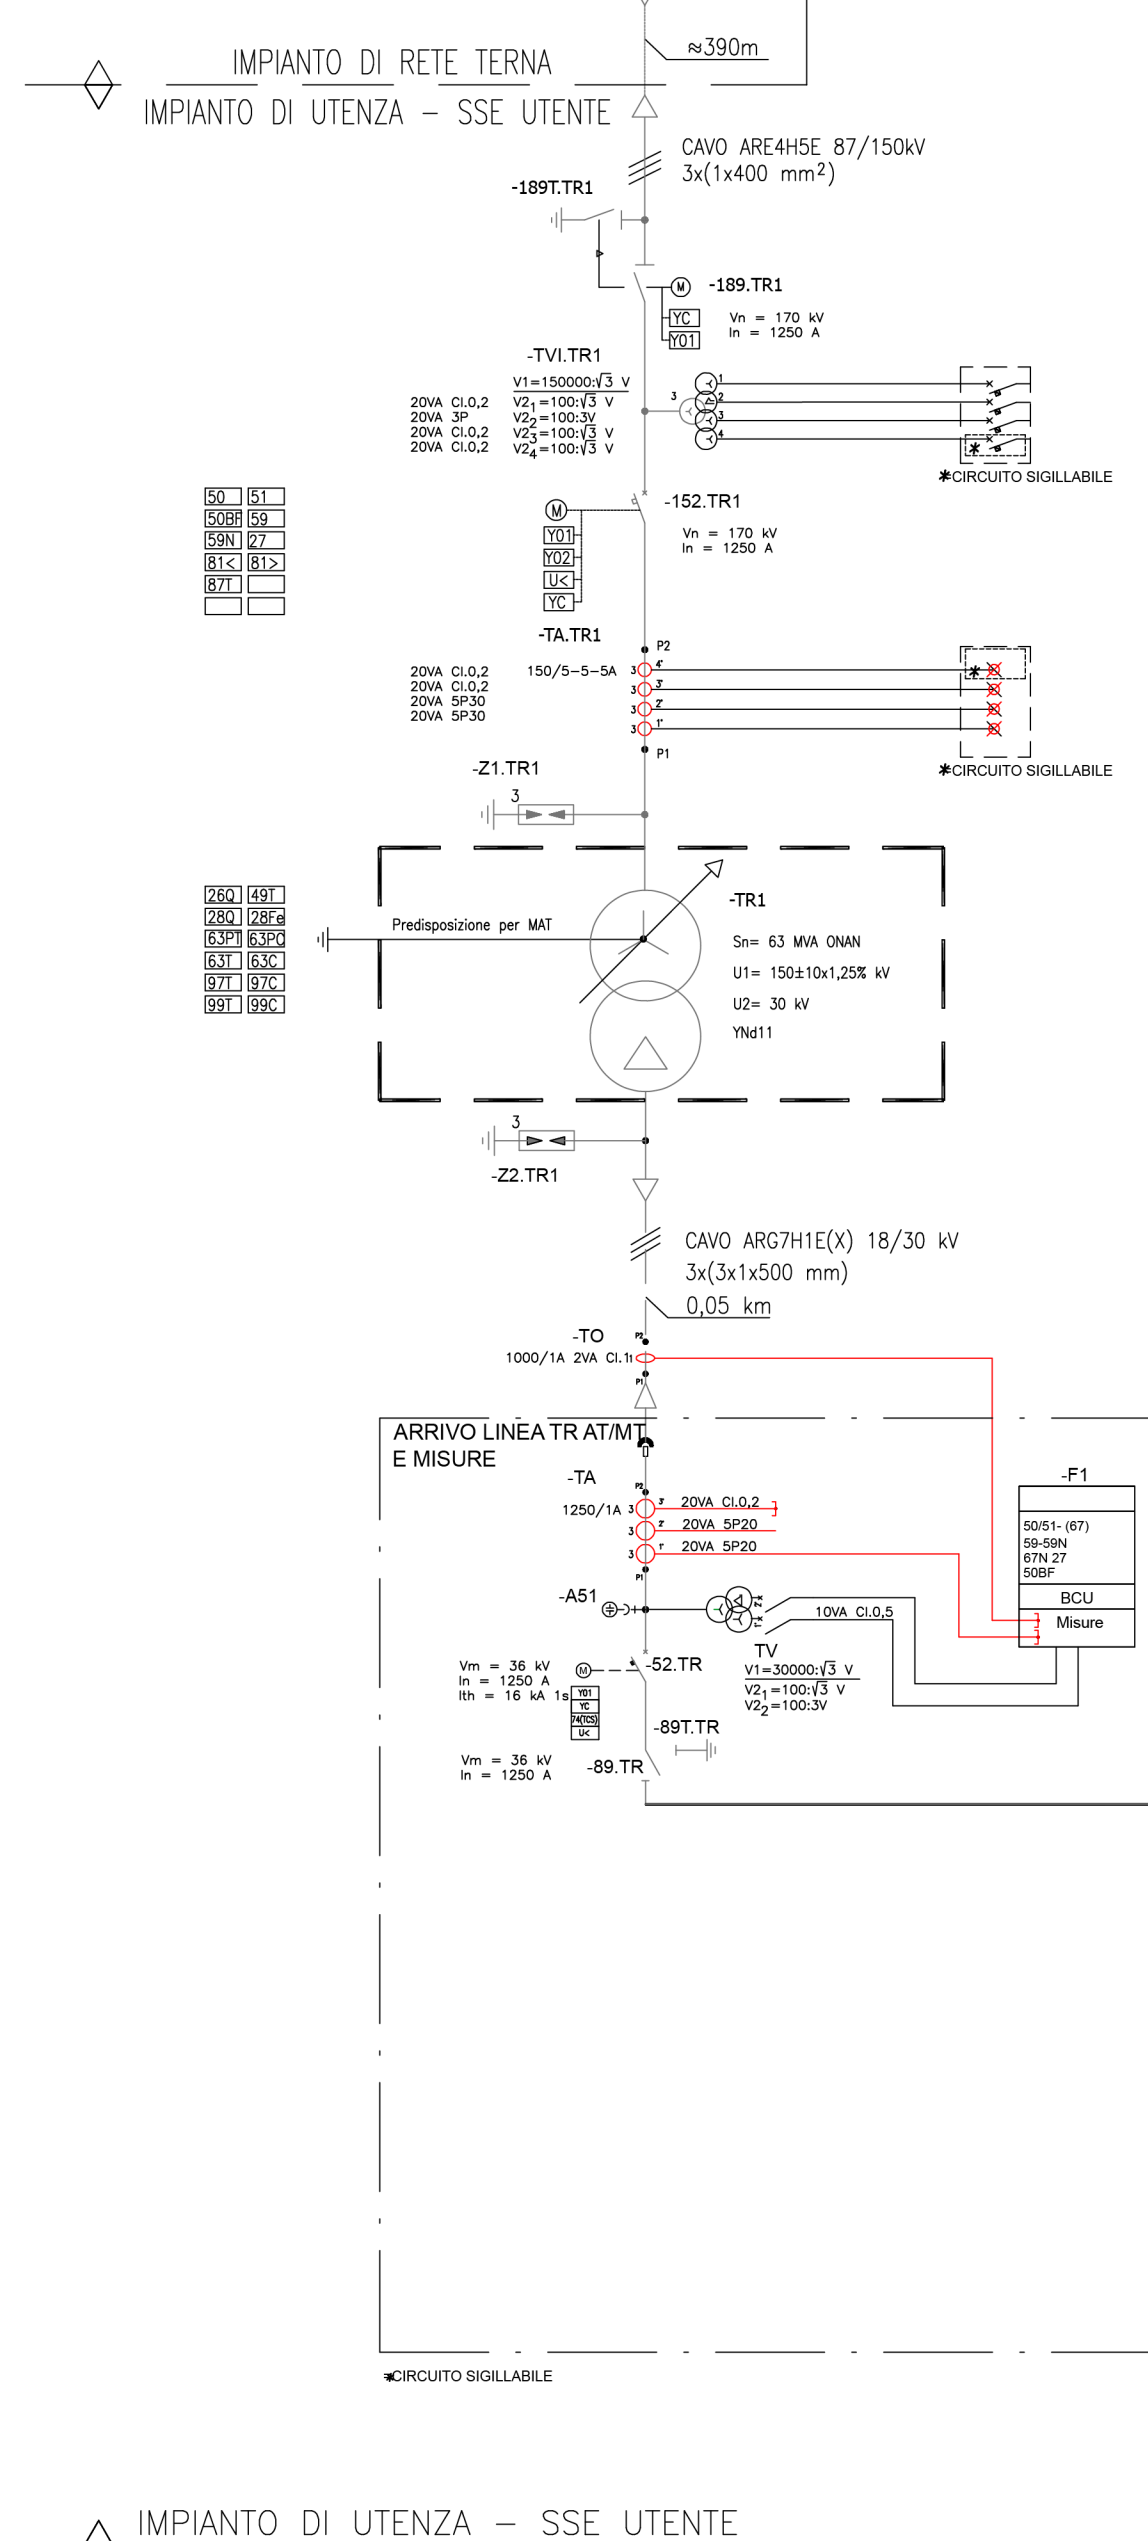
≈390m

IMPIANTO DI RETE TERNA
IMPIANTO DI UTENZA – SSE UTENTE

CAVO ARE4H5E 87/150kV
3x(1x400 mm$^2$)

-189T.TR1

M -189.TR1
YC
Y01
Vn = 170 kV
In = 1250 A

-TVI.TR1
V1=150000:√3 V
20VA Cl.0,2 V2$_1$=100:√3 V
20VA 3P V2$_2$=100:3V
20VA Cl.0,2 V2$_3$=100:√3 V
20VA Cl.0,2 V2$_4$=100:√3 V
3
1
2
3
4
✱CIRCUITO SIGILLABILE

| 50 | 51 |
|---|---|
| 50BF | 59 |
| 59N | 27 |
| 81< | 81> |
| 87T | |
| | |

M
Y01
Y02
U<
YC
-152.TR1
Vn = 170 kV
In = 1250 A

-TA.TR1
P2
20VA Cl.0,2 150/5–5–5A 3 4'
20VA Cl.0,2 3 3'
20VA 5P30 3 2'
20VA 5P30 3 1'
P1
✱
✱CIRCUITO SIGILLABILE

-Z1.TR1
3

| 26Q | 49T |
|---|---|
| 28Q | 28Fe |
| 63PT | 63PC |
| 63T | 63C |
| 97T | 97C |
| 99T | 99C |

Predisposizione per MAT
-TR1
Sn= 63 MVA ONAN
U1= 150±10x1,25% kV
U2= 30 kV
YNd11

3
-Z2.TR1

CAVO ARG7H1E(X) 18/30 kV
3x(3x1x500 mm)
0,05 km

-TO
P2
1000/1A 2VA Cl.1
P1

ARRIVO LINEA TR AT/MT
E MISURE
-TA
P2
1250/1A 3 3' 20VA Cl.0,2
3 2' 20VA 5P20
3 1' 20VA 5P20
P1

-F1
50/51- (67)
59-59N
67N 27
50BF
BCU
Misure

-A51
10VA Cl.0,5
TV
V1=30000:√3 V
V2$_1$=100:√3 V
V2$_2$=100:3V

Vm = 36 kV
In = 1250 A
Ith = 16 kA 1s
M
Y01
YC
74(TCS)
U<
-52.TR
-89T.TR
Vm = 36 kV
In = 1250 A
-89.TR

✱CIRCUITO SIGILLABILE

IMPIANTO DI UTENZA – SSE UTENTE